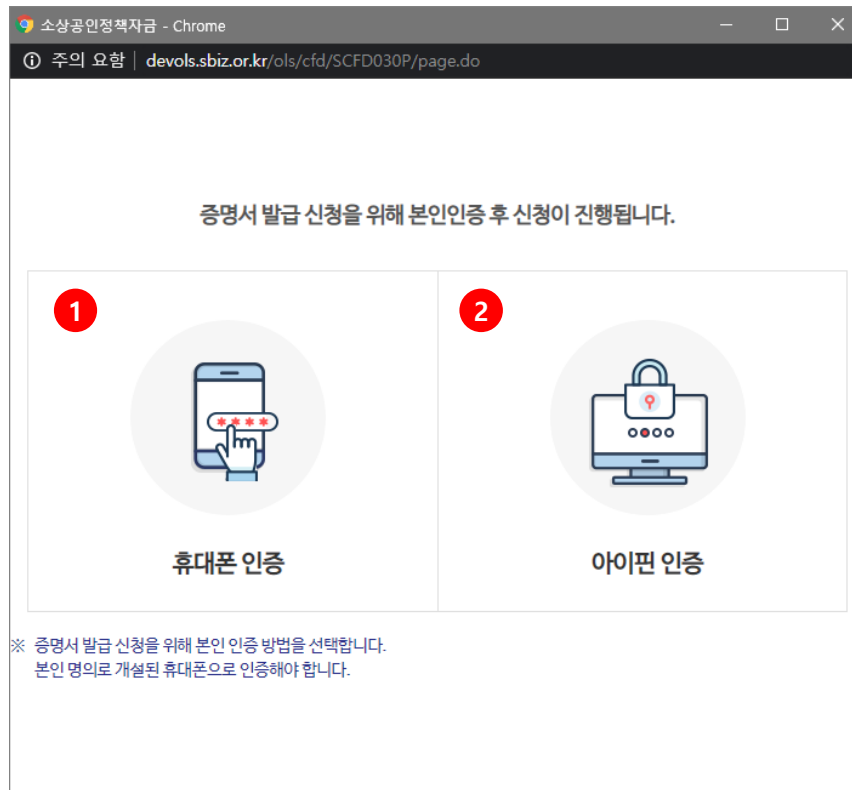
소상공인정책자금 - Chrome

주의 요함 devols.sbiz.or.kr/ols/cfd/SCFD030P/page.do

증명서 발급 신청을 위해 본인인증 후 신청이 진행됩니다.

1

휴대폰 인증

2

아이핀 인증

※ 증명서 발급 신청을 위해 본인 인증 방법을 선택합니다.
본인 명의로 개설된 휴대폰으로 인증해야 합니다.